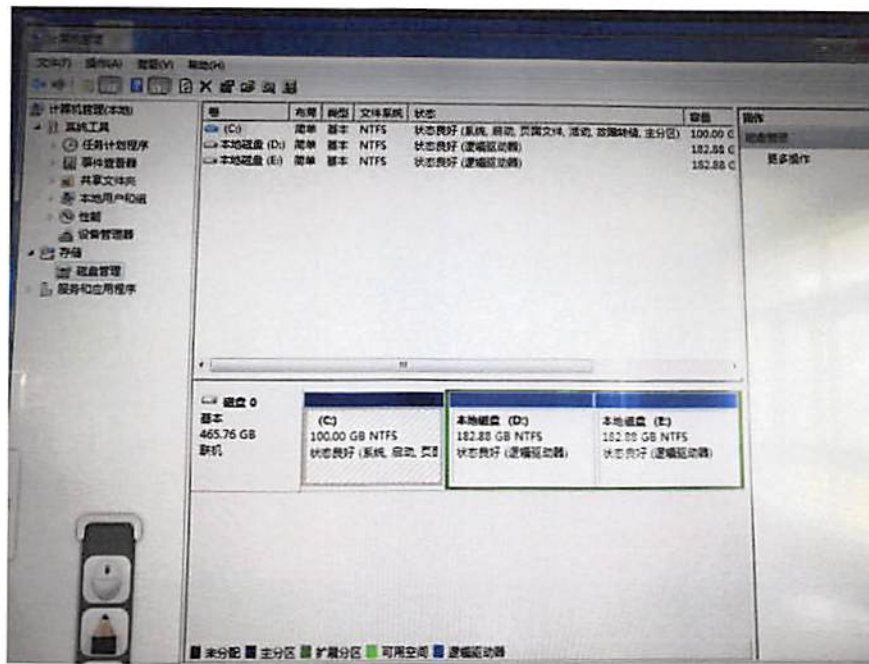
计算机管理

文件(F) 操作(A) 查看(V) 帮助(H)

计算机管理(本地)
系统工具
任务计划程序
事件查看器
共享文件夹
本地用户和组
性能
设备管理器
存储
磁盘管理
服务和应用程序

| 卷 | 布局 | 类型 | 文件系统 | 状态 | 容量 |
|---|---|---|---|---|---|
| (C:) | 简单 | 基本 | NTFS | 状态良好 (系统, 启动, 页面文件, 活动, 故障转储, 主分区) | 100.00 G |
| 本地磁盘 (D:) | 简单 | 基本 | NTFS | 状态良好 (逻辑驱动器) | 182.88 G |
| 本地磁盘 (E:) | 简单 | 基本 | NTFS | 状态良好 (逻辑驱动器) | 182.88 G |

操作
磁盘管理
更多操作

磁盘 0
基本
465.76 GB
联机

(C:)
100.00 GB NTFS
状态良好 (系统, 启动, 页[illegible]

本地磁盘 (D:)
182.88 GB NTFS
状态良好 (逻辑驱动器)

本地磁盘 (E:)
182.88 GB NTFS
状态良好 (逻辑驱动器)

未分配 主分区 扩展分区 可用空间 逻辑驱动器